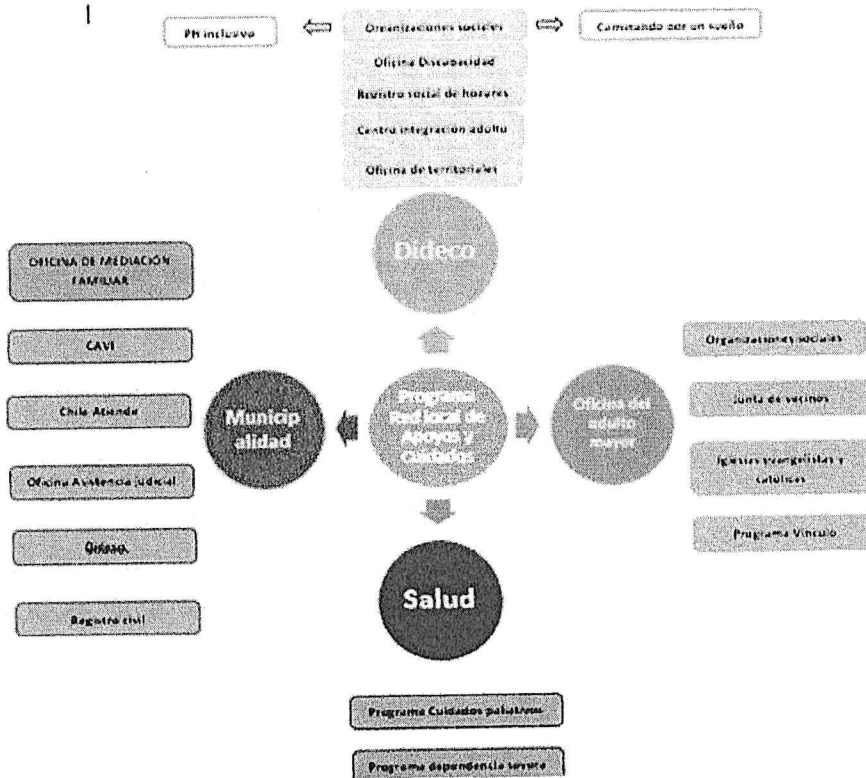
PH inclusivo

Organizaciones sociales

Caminando por un sueño

Oficina Discapacidad

Registro social de hogares

Centro integración adulto

Oficina de territoriales

Dideco

OFICINA DE MEDIACIÓN FAMILIAR

CAVI

Chile Atiende

Oficina Asistencia judicial

Omil

Registro civil

Municip alidad

Programa Red local de Apoyos y Cuidados

Oficina del adulto mayor

Organizaciones sociales

Junta de vecinos

Iglesias evangelistas y católicas

Programa Vínculo

Salud

Programa Cuidados paliativos

Programa dependencia severa